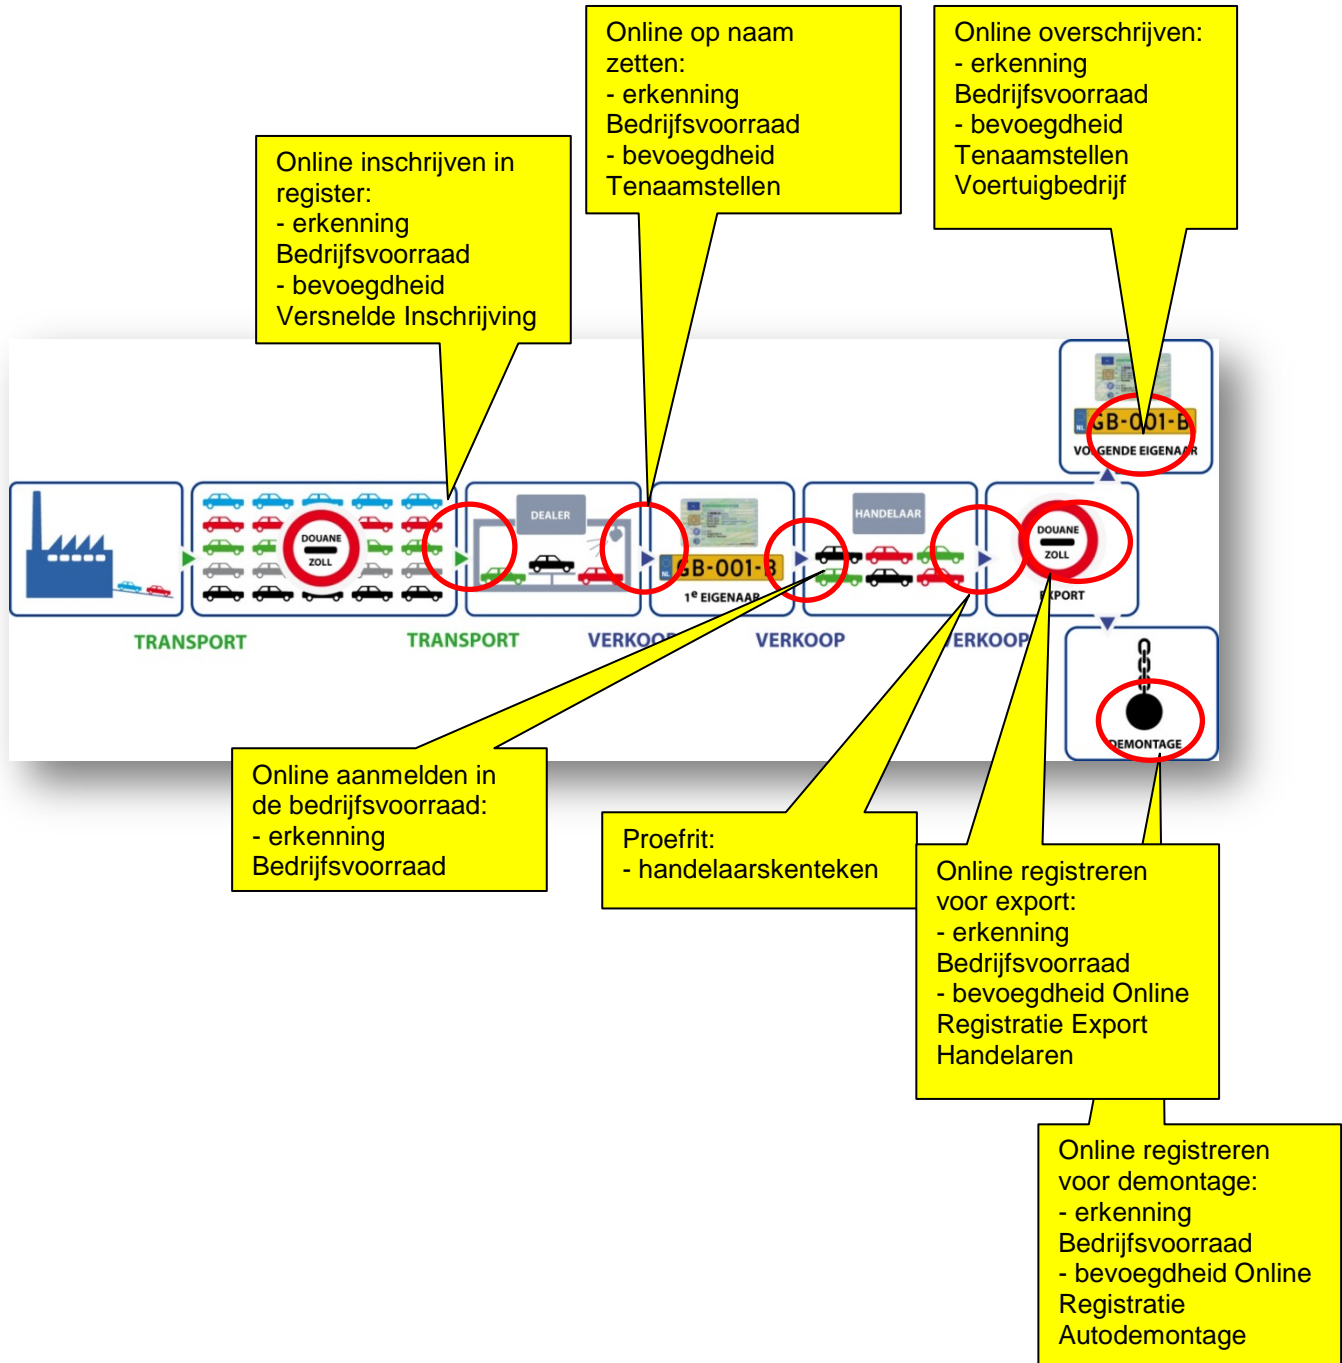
Online op naam zetten:
- erkenning Bedrijfsvoorraad
- bevoegdheid Tenaamstellen

Online overschrijven:
- erkenning Bedrijfsvoorraad
- bevoegdheid Tenaamstellen Voertuigbedrijf

Online inschrijven in register:
- erkenning Bedrijfsvoorraad
- bevoegdheid Versnelde Inschrijving

GB-001-B
VOLGENDE EIGENAAR

DOUANE
ZOLL

DEALER

GB-001-B
1e EIGENAAR

HANDELAAR

DOUANE
ZOLL
EXPORT

DEMONTAGE

TRANSPORT
TRANSPORT
VERKOOP
VERKOOP
VERKOOP

Online aanmelden in de bedrijfsvoorraad:
- erkenning Bedrijfsvoorraad

Proefrit:
- handelaarskenteken

Online registreren voor export:
- erkenning Bedrijfsvoorraad
- bevoegdheid Online Registratie Export Handelaren

Online registreren voor demontage:
- erkenning Bedrijfsvoorraad
- bevoegdheid Online Registratie Autodemontage